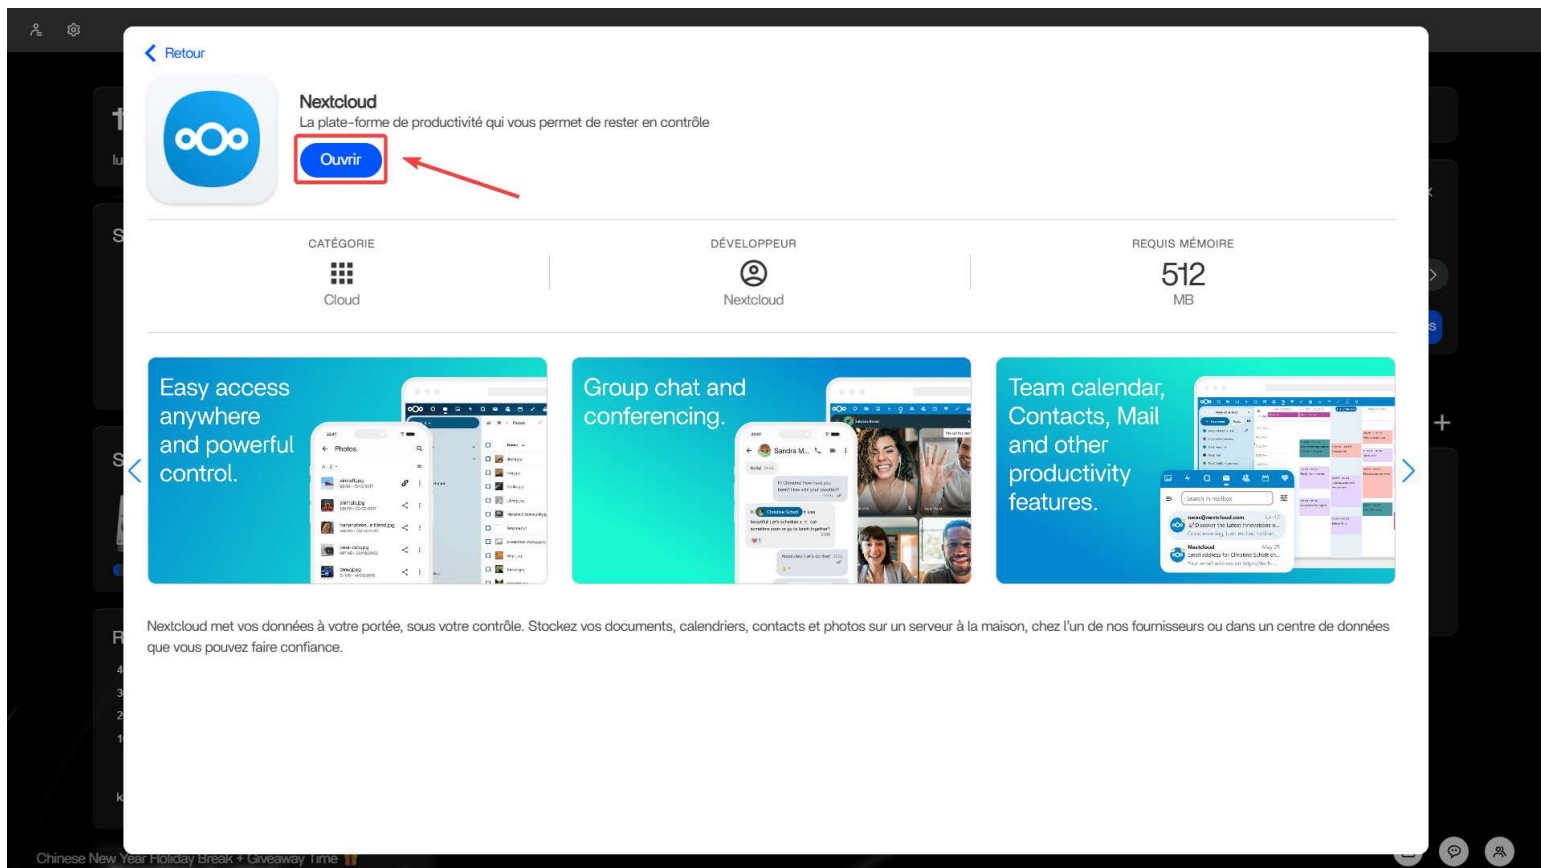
Retour

Nextcloud
La plate-forme de productivité qui vous permet de rester en contrôle

Ouvrir

CATÉGORIE
Cloud

DÉVELOPPEUR
Nextcloud

REQUIS MÉMOIRE
512
MB

Easy access anywhere and powerful control.

Photos

Group chat and conferencing.

Sandra M...

Team calendar, Contacts, Mail and other productivity features.

Nextcloud met vos données à votre portée, sous votre contrôle. Stockez vos documents, calendriers, contacts et photos sur un serveur à la maison, chez l'un de nos fournisseurs ou dans un centre de données que vous pouvez faire confiance.

Chinese New Year Holiday Break + Giveaway Time